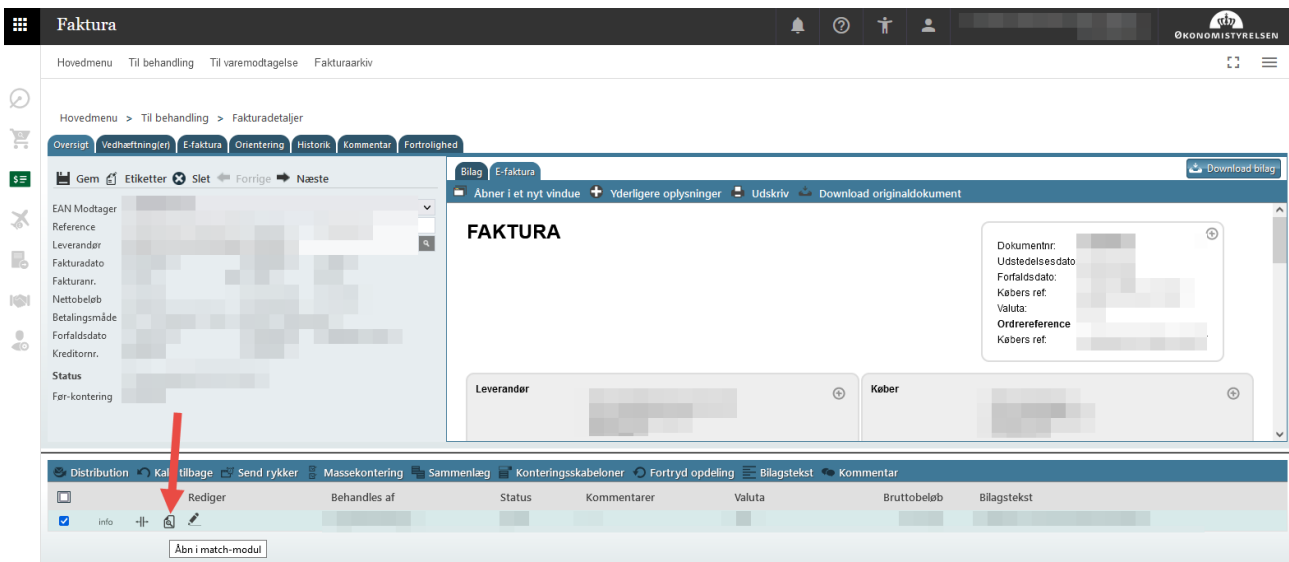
Faktura

ØKONOMISTYRELSEN

Hovedmenu Til behandling Til varemodtagelse Fakturaarkiv

Hovedmenu > Til behandling > Fakturadetaljer

Oversigt | Vedhæftning(er) | E-faktura | Orientering | Historik | Kommentar | Fortrolighed

Gem Etiketter Slet Forrige Næste

EAN Modtager
Reference
Leverandør
Fakturadato
Fakturanr.
Nettobeløb
Betalingsmåde
Forfaldsdato
Kreditornr.

Status
Før-kontering

Bilag | E-faktura

Download bilag

Åbner i et nyt vindue Yderligere oplysninger Udskriv Download originaldokument

FAKTURA

Dokumentnr:
Udstedelsesdato
Forfaldsdato:
Købers ref:
Valuta:
Ordrereference
Købers ref:

Leverandør

Køber

Distribution Kald tilbage Send rykker Massekontering Sammenlæg Konteringsskabeloner Fortryd opdeling Bilagstekst Kommentar

| | | Rediger | Behandles af | Status | Kommentarer | Valuta | Bruttobeløb | Bilagstekst |
|---|---|---|---|---|---|---|---|---|
| ☑ | info | | | | | | | |

Åbn i match-modul